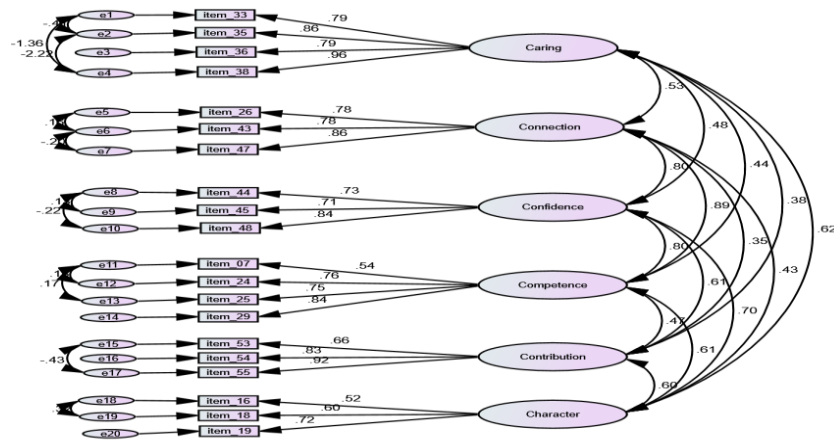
e1
e2
e3
e4
-.4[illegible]
-1.36
-2.22
item_33
item_35
item_36
item_38
.79
.86
.79
.96
Caring

e5
e6
e7
.1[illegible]
-.2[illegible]
item_26
item_43
item_47
.78
.78
.86
Connection

e8
e9
e10
.1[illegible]
-.22
item_44
item_45
item_48
.73
.71
.84
Confidence

e11
e12
e13
e14
.1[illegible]
.17
item_07
item_24
item_25
item_29
.54
.76
.75
.84
Competence

e15
e16
e17
-.43
item_53
item_54
item_55
.66
.83
.92
Contribution

e18
e19
e20
.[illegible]
item_16
item_18
item_19
.52
.60
.72
Character

.53
.48
.44
.38
.62
.80
.89
.35
.43
.80
.61
.70
.47
.61
.60